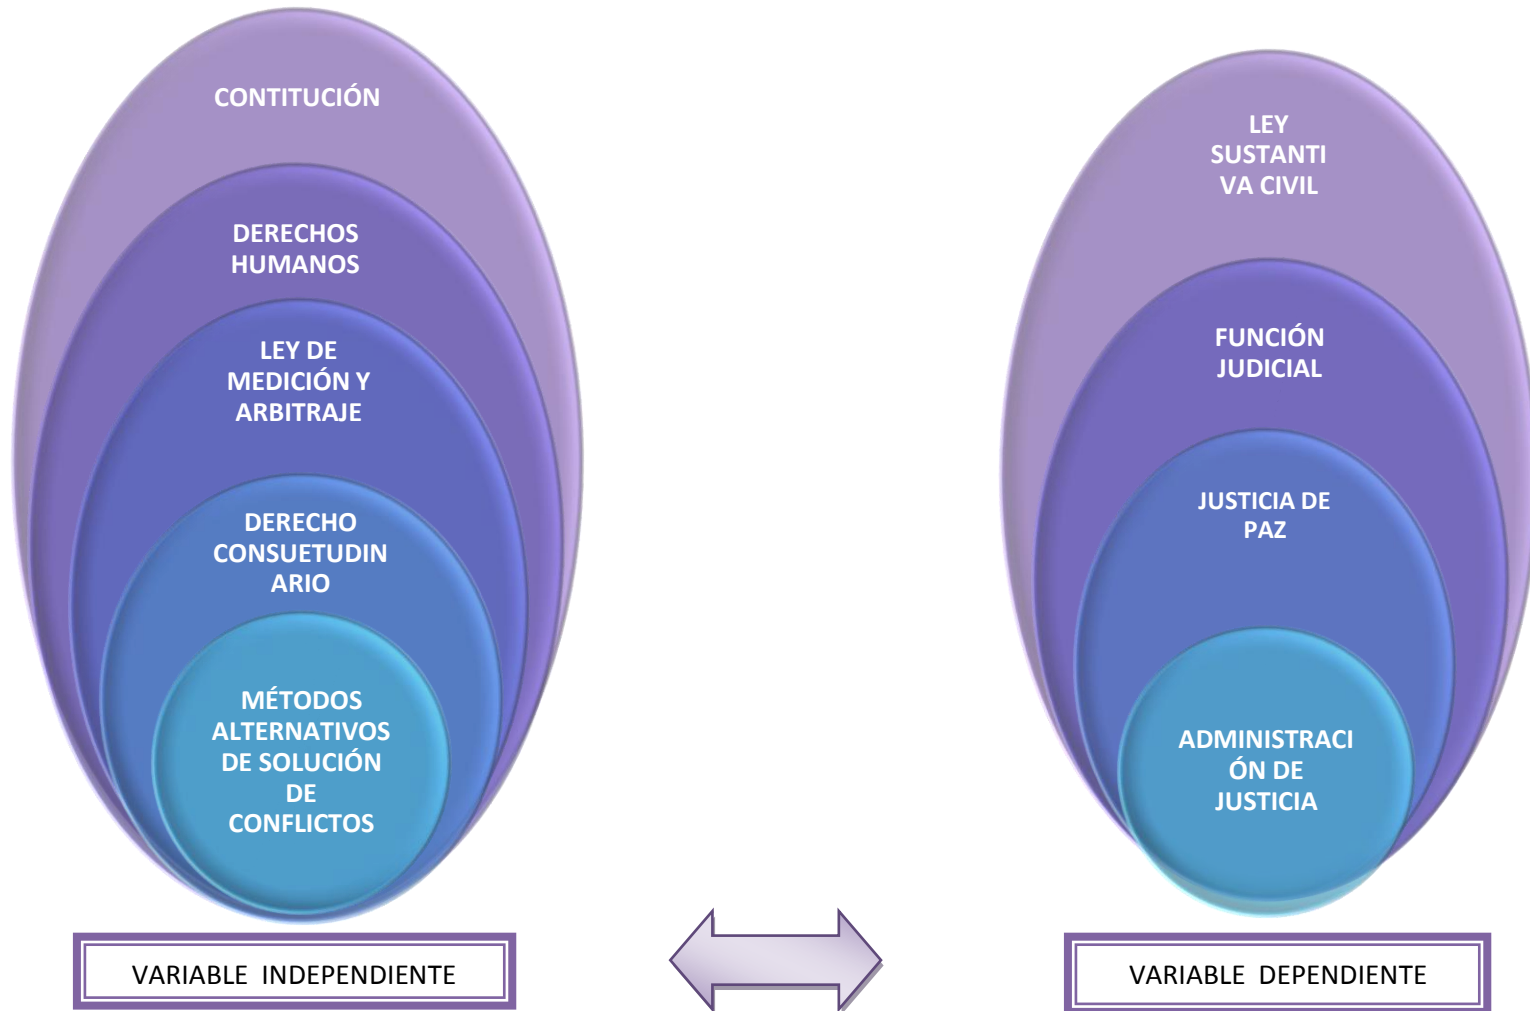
CONTITUCIÓN

DERECHOS HUMANOS

LEY DE MEDICIÓN Y ARBITRAJE

DERECHO CONSUETUDINARIO

MÉTODOS ALTERNATIVOS DE SOLUCIÓN DE CONFLICTOS

VARIABLE INDEPENDIENTE

LEY SUSTANTIVA CIVIL

FUNCIÓN JUDICIAL

JUSTICIA DE PAZ

ADMINISTRACIÓN DE JUSTICIA

VARIABLE DEPENDIENTE